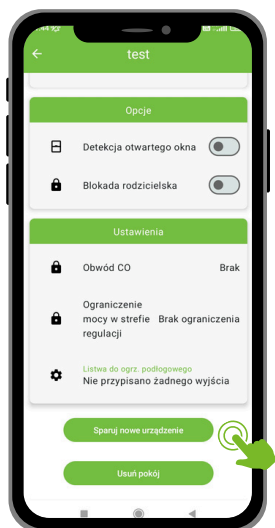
test

Opcje

Detekcja otwartego okna

Blokada rodzicielska

Ustawienia

Obwód CO Brak

Ograniczenie mocy w strefie regulacji Brak ograniczenia

Listwa do ogrz. podłogowego
Nie przypisano żadnego wyjścia

Sparuj nowe urządzenie

Usuń pokój